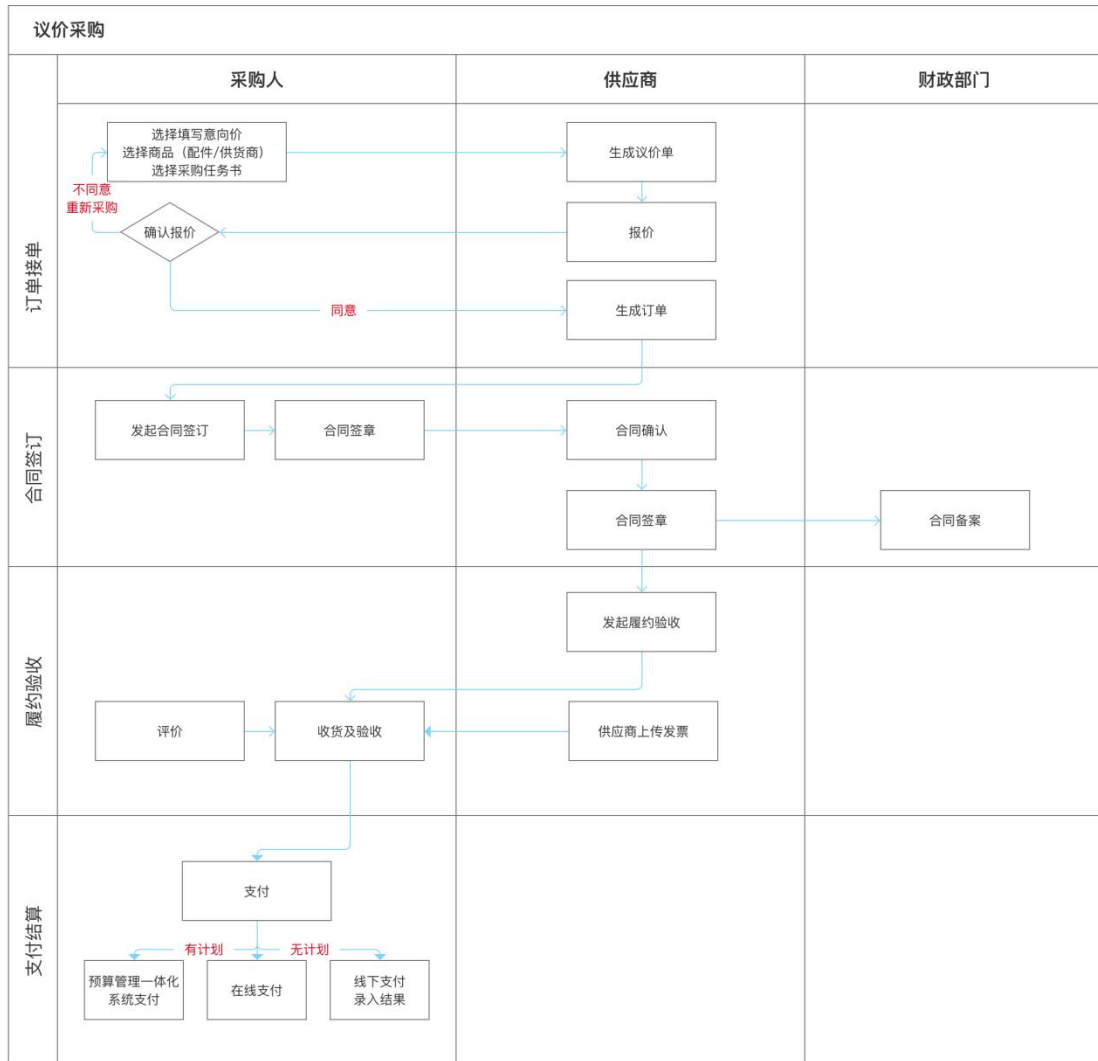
议价采购

采购人

供应商

财政部门

订单接单

选择填写意向价
选择商品（配件/供货商）
选择采购任务书

生成议价单

不同意
重新采购

确认报价

报价

同意

生成订单

合同签订

发起合同签订

合同签章

合同确认

合同签章

合同备案

履约验收

发起履约验收

评价

收货及验收

供应商上传发票

支付结算

支付

有计划

无计划

预算管理一体化
系统支付

在线支付

线下支付
录入结果